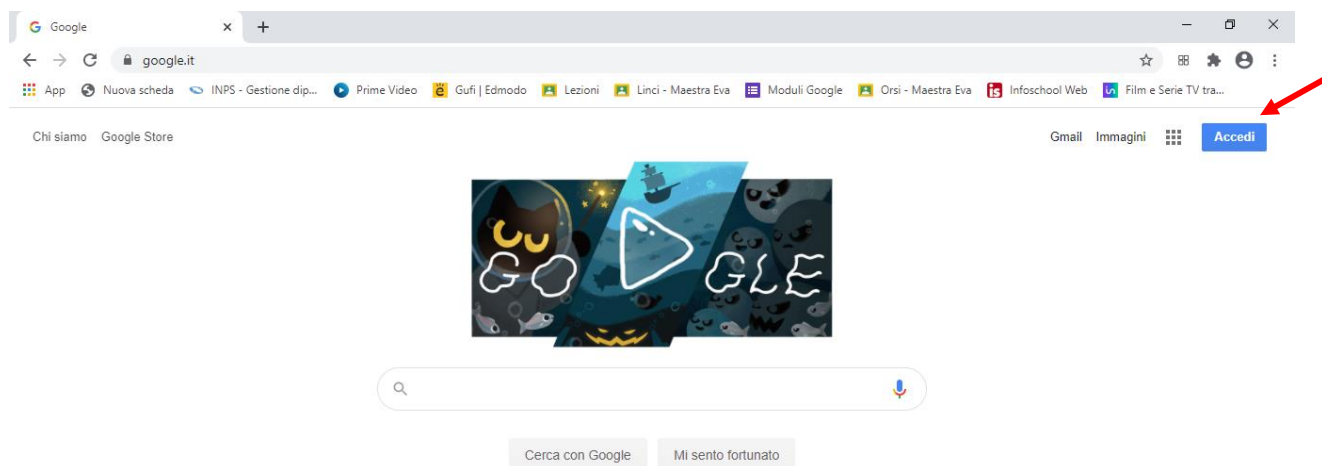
Google
google.it
App Nuova scheda INPS - Gestione dip... Prime Video Gufi | Edmodo Lezioni Linci - Maestra Eva Moduli Google Orsi - Maestra Eva Infoschool Web Film e Serie TV tra...
Chi siamo Google Store
Gmail Immagini Accedi
GO GLE
Cerca con Google Mi sento fortunato